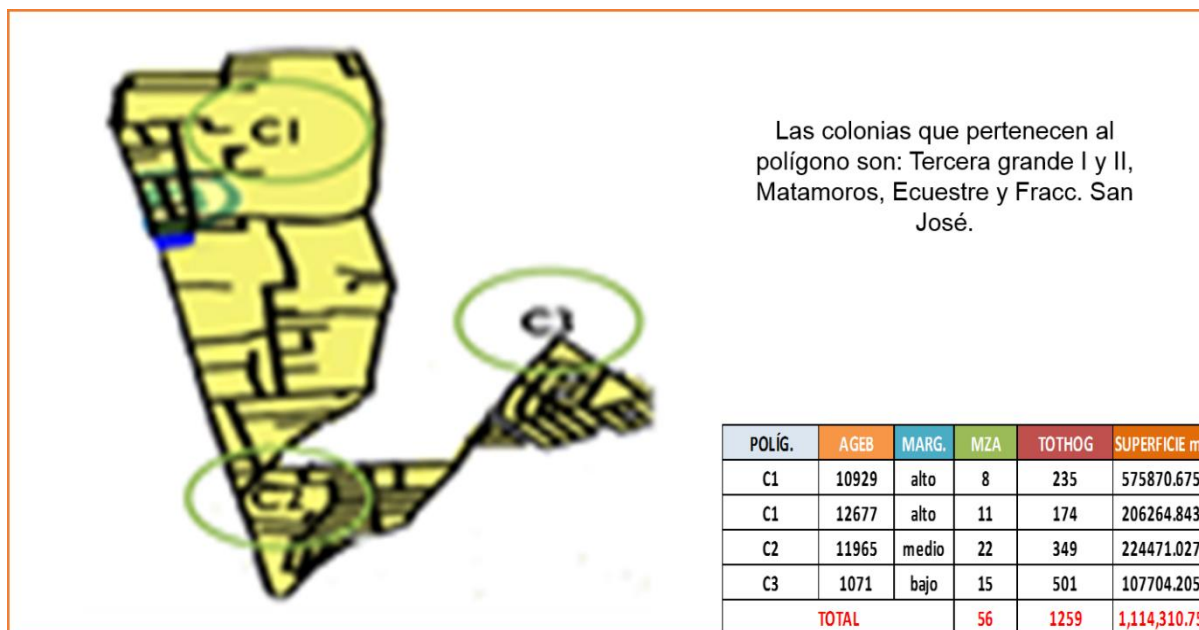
C1

C3

C2

Las colonias que pertenecen al polígono son: Tercera grande I y II, Matamoros, Ecuestre y Fracc. San José.

| POLÍG. | AGEB | MARG. | MZA | TOTHOG | SUPERFICIE m |
|---|---|---|---|---|---|
| C1 | 10929 | alto | 8 | 235 | 575870.675 |
| C1 | 12677 | alto | 11 | 174 | 206264.843 |
| C2 | 11965 | medio | 22 | 349 | 224471.027 |
| C3 | 1071 | bajo | 15 | 501 | 107704.205 |
| TOTAL | | | 56 | 1259 | 1,114,310.7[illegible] |